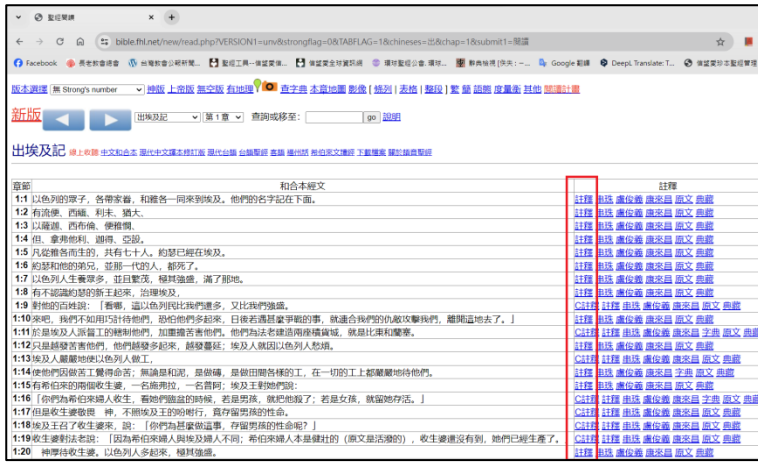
聖經閱讀

bible.fhl.net/new/read.php?VERSION1=unv&strongflag=0&TABFLAG=1&chineses=出&chap=1&submit1=閱讀

Facebook | 長老教會總會 | 台灣教會公報 | 聖經工具 | 信望愛 | 信望愛全球資訊網 | 環球聖經公會 | 教典檢索 | Google 翻譯 | DeepL Translate | 信望愛聖經註釋

版本選擇 無 Strong's number 神版 上帝版 無空版 有地理 查字典 本章地圖 影像 [ 特別 ] 表格 | 整段 | 繁 簡 語言 度量衡 其他 閱讀計畫

新版 出埃及記 第 1 章 查詢或移至: go 說明

出埃及記 線上收聽 中文和合本 現代中文譯本修訂版 現代台語 台語聖經 客語 福州話 希伯來文讀經 下載檔案 關於讀音聖經

| 章節 | 和合本經文 | 註釋 |
|---|---|---|
| 1:1 | 以色列的眾子，各帶家眷，和雅各一同來到埃及。他們的名字記在下面。 | 註釋 串珠 康俊義 康來昌 原文 典藏 |
| 1:2 | 有流便、西緬、利未、猶大、 | 註釋 串珠 康俊義 康來昌 原文 典藏 |
| 1:3 | 以薩迦、西布倫、便雅憫、 | 註釋 串珠 康俊義 康來昌 原文 典藏 |
| 1:4 | 但、拿弗他利、迦得、亞設。 | 註釋 串珠 康俊義 康來昌 原文 典藏 |
| 1:5 | 凡從雅各所生的，共有七十人。約瑟已經在埃及。 | 註釋 串珠 康俊義 康來昌 原文 典藏 |
| 1:6 | 約瑟和他的弟兄，並那一代的人，都死了。 | 註釋 串珠 康俊義 康來昌 原文 典藏 |
| 1:7 | 以色列人生養眾多，並且繁茂，極其強盛，滿了那地。 | 註釋 串珠 康俊義 康來昌 原文 典藏 |
| 1:8 | 有不認識約瑟的新王起來，治理埃及， | 註釋 串珠 康俊義 康來昌 原文 典藏 |
| 1:9 | 對他的百姓說：「看哪，這以色列民比我們還多，又比我們強盛。 | C註釋 註釋 串珠 康俊義 康來昌 原文 典藏 |
| 1:10 | 來吧，我們不如用巧計待他們，恐怕他們多起來，日後若遇甚麼爭戰的事，就連合我們的仇敵攻擊我們，離開這地去了。」 | C註釋 註釋 串珠 康俊義 康來昌 原文 典藏 |
| 1:11 | 於是埃及人派督工的轄制他們，加重擔苦害他們。他們為法老建造兩座積貨城，就是比東和蘭塞。 | C註釋 註釋 串珠 康俊義 康來昌 字典 原文 典藏 |
| 1:12 | 只是越發苦害他們，他們越發多起來，越發蔓延；埃及人就因以色列人愁煩。 | C註釋 註釋 串珠 康俊義 康來昌 原文 典藏 |
| 1:13 | 埃及人嚴嚴地使以色列人做工， | C註釋 註釋 串珠 康俊義 康來昌 原文 典藏 |
| 1:14 | 使他們因做苦工覺得命苦；無論是和泥，是做磚，是做田間各樣的工，在一切的工上都嚴嚴地待他們。 | 註釋 串珠 康俊義 康來昌 原文 典藏 |
| 1:15 | 有希伯來的兩個收生婆，一名施弗拉，一名普阿；埃及王對她們說： | 註釋 串珠 康俊義 康來昌 字典 原文 典藏 |
| 1:16 | 「你們為希伯來婦人收生，看她們臨盆的時候，若是男孩，就把他殺了；若是女孩，就留她存活。」 | C註釋 註釋 串珠 康俊義 康來昌 原文 典藏 |
| 1:17 | 但是收生婆敬畏 神，不照埃及王的吩咐行，竟存留男孩的性命。 | 註釋 串珠 康俊義 康來昌 字典 原文 典藏 |
| 1:18 | 埃及王召了收生婆來，說：「你們為甚麼做這事，存留男孩的性命呢？」 | 註釋 串珠 康俊義 康來昌 原文 典藏 |
| 1:19 | 收生婆對法老說：「因為希伯來婦人與埃及婦人不同；希伯來婦人本是健壯的（原文是活潑的），收生婆還沒有到，她們已經生產了。 | C註釋 註釋 串珠 康俊義 康來昌 原文 典藏 |
| 1:20 | 神厚待收生婆，以色列人多起來，極其強盛。 | 註釋 串珠 康俊義 康來昌 原文 典藏 |